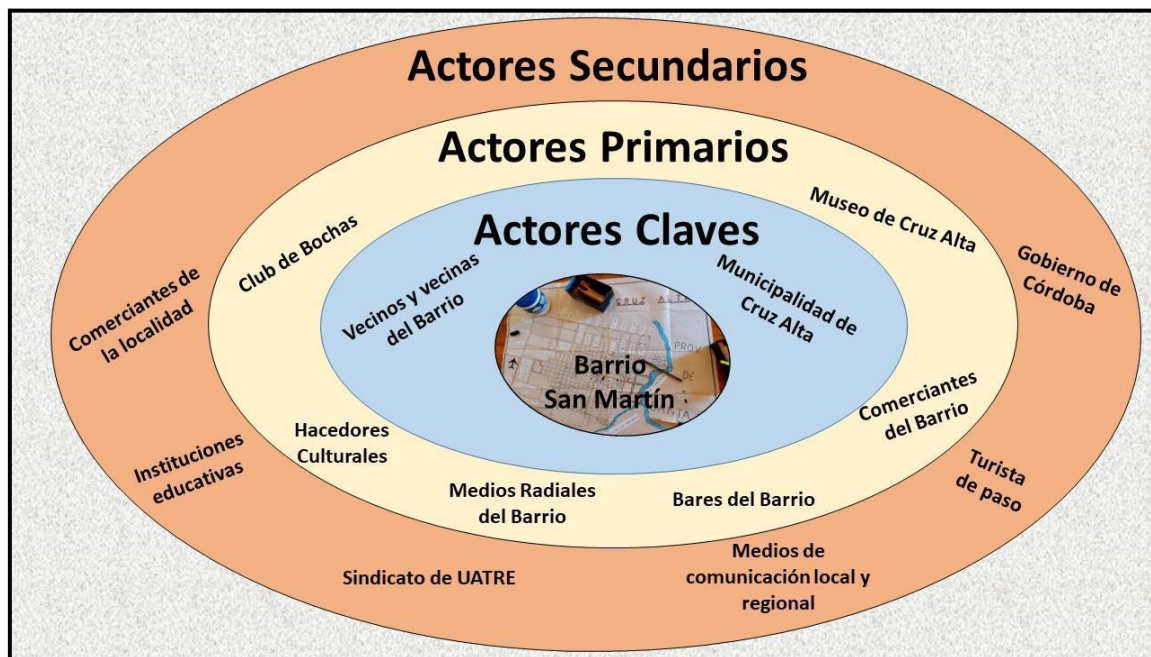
Actores Secundarios

Actores Primarios

Actores Claves

Barrio San Martín

Vecinos y vecinas del Barrio

Municipalidad de Cruz Alta

Club de Bochas

Museo de Cruz Alta

Hacedores Culturales

Comerciantes del Barrio

Medios Radiales del Barrio

Bares del Barrio

Comerciantes de la localidad

Gobierno de Córdoba

Instituciones educativas

Turista de paso

Sindicato de UATRE

Medios de comunicación local y regional